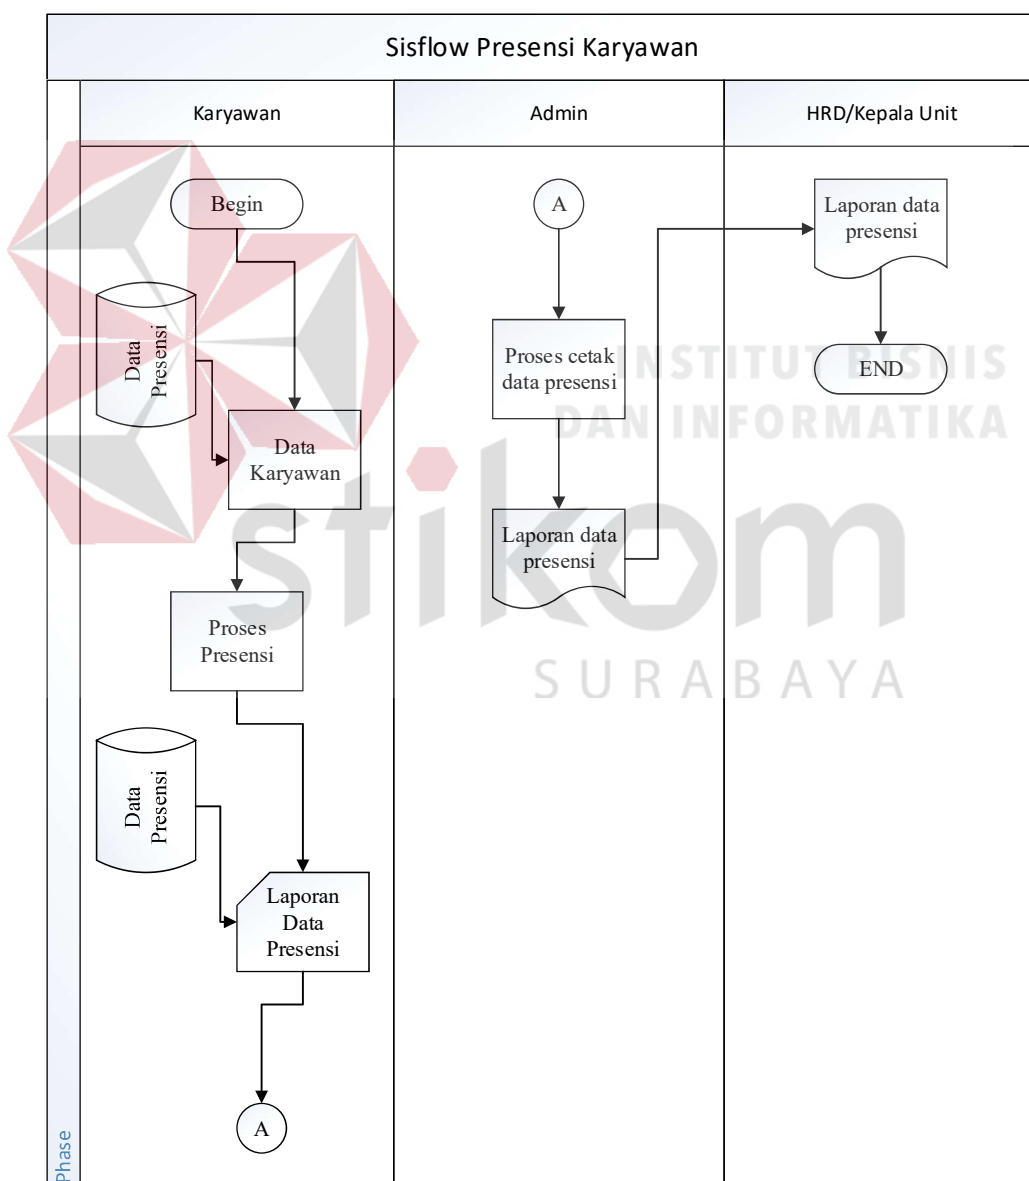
Sisflow Presensi Karyawan

Karyawan

Admin

HRD/Kepala Unit

Begin

Data Presensi

Data Karyawan

Proses Presensi

Data Presensi

Laporan Data Presensi

A

A

Proses cetak data presensi

Laporan data presensi

Laporan data presensi

END

Phase

INSTITUT BISNIS DAN INFORMATIKA

stikom

SURABAYA